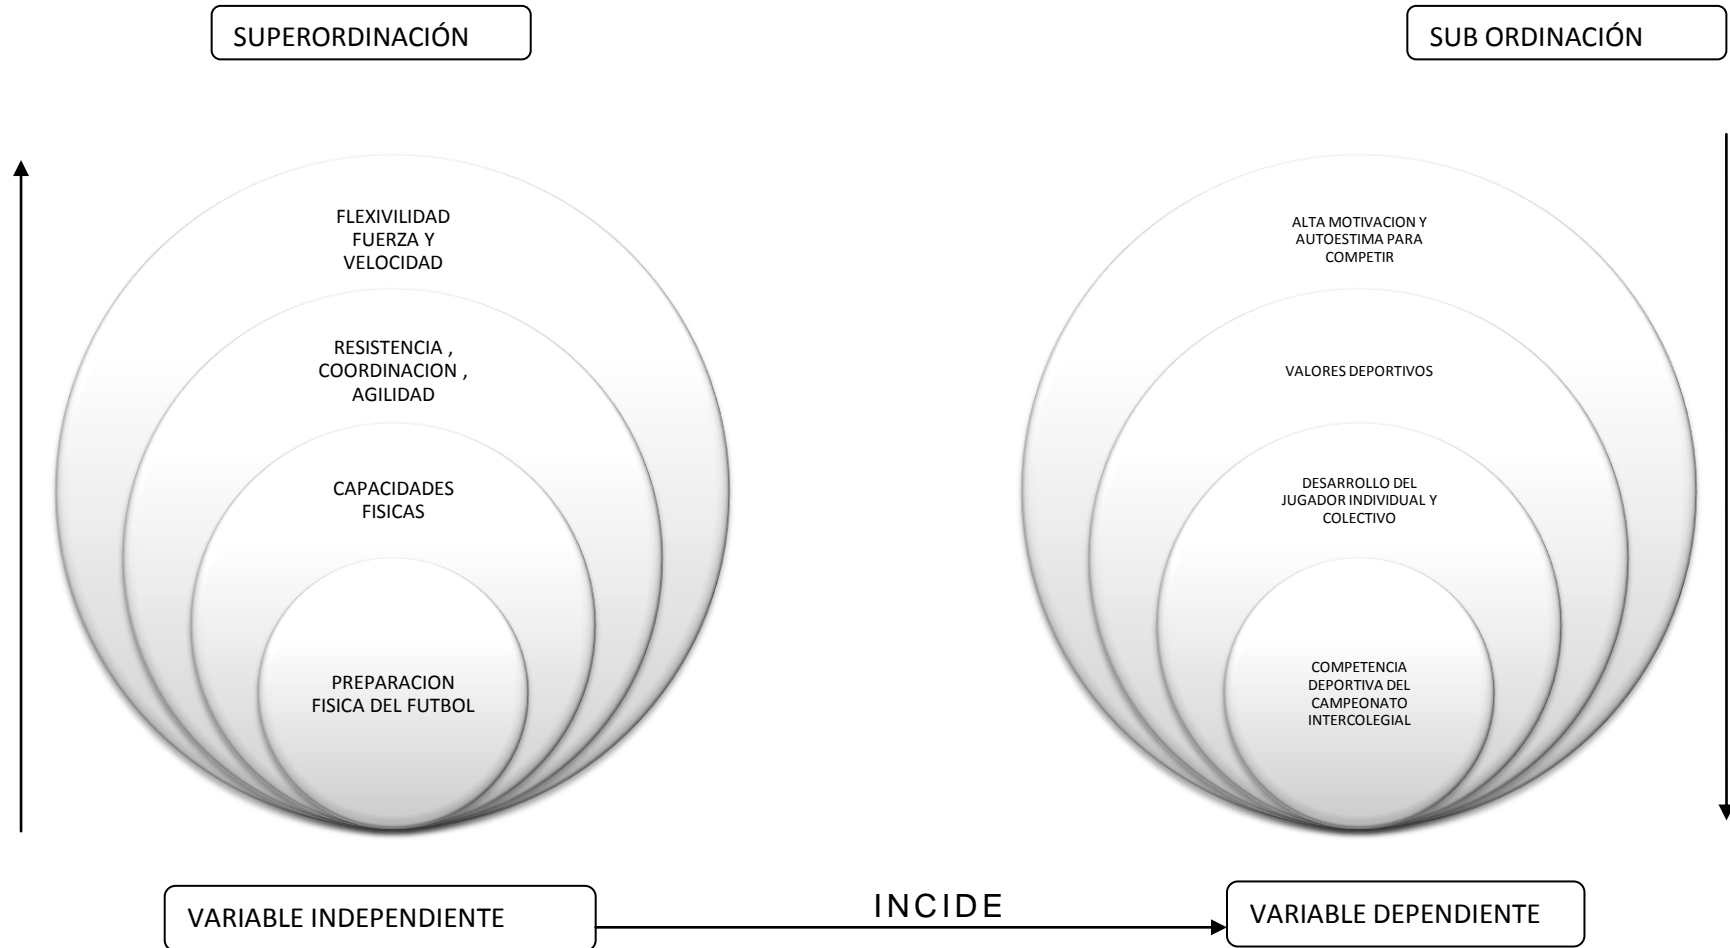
SUPERORDINACIÓN

SUB ORDINACIÓN

FLEXIVILIDAD FUERZA Y VELOCIDAD

RESISTENCIA , COORDINACION , AGILIDAD

CAPACIDADES FISICAS

PREPARACION FISICA DEL FUTBOL

ALTA MOTIVACION Y AUTOESTIMA PARA COMPETIR

VALORES DEPORTIVOS

DESARROLLO DEL JUGADOR INDIVIDUAL Y COLECTIVO

COMPETENCIA DEPORTIVA DEL CAMPEONATO INTERCOLEGIAL

VARIABLE INDEPENDIENTE

INCIDE

VARIABLE DEPENDIENTE